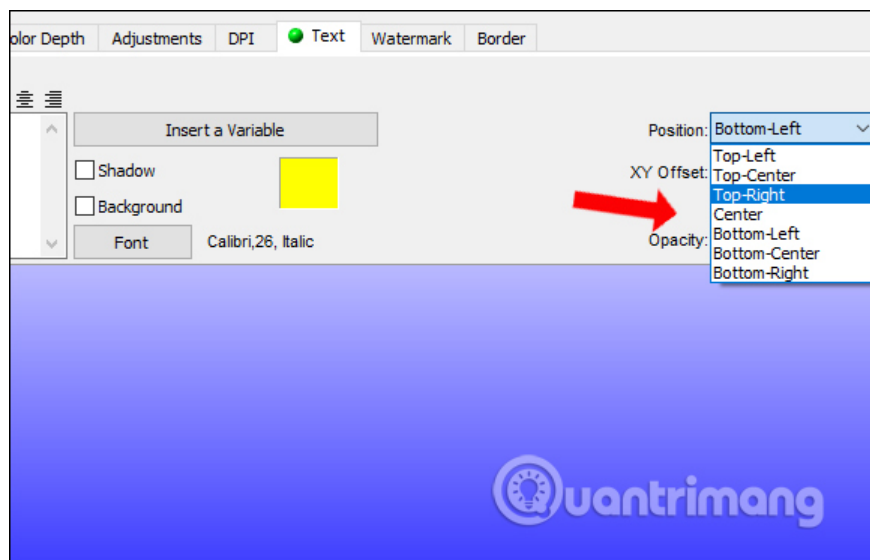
olor Depth | Adjustments | DPI | Text | Watermark | Border

Insert a Variable

Shadow

Background

Font

Calibri,26, Italic

Position: Bottom-Left

XY Offset:

Opacity:

Top-Left
Top-Center
Top-Right
Center
Bottom-Left
Bottom-Center
Bottom-Right

Quantrimang